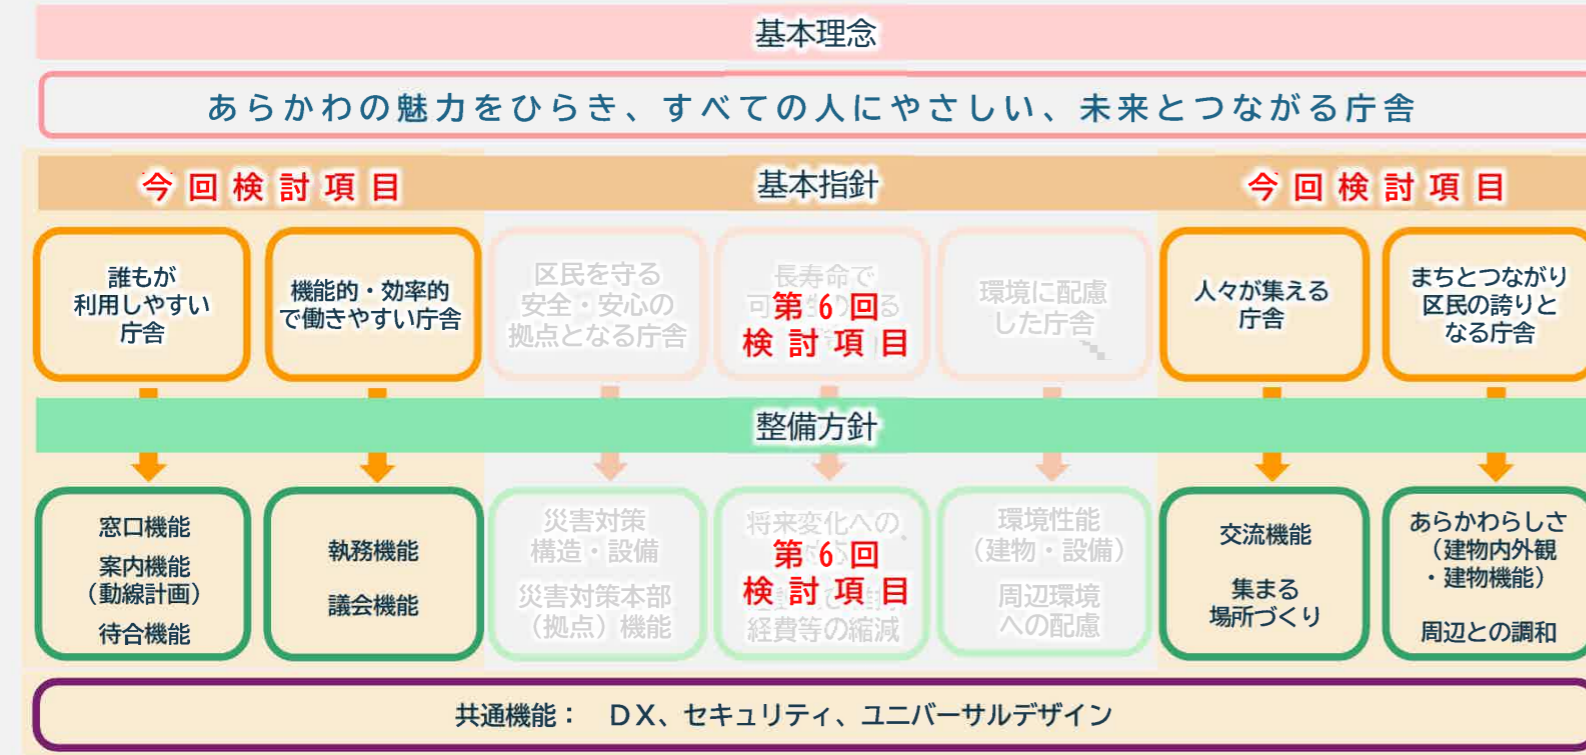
基本理念

あらかわの魅力をひらき、すべての人にやさしい、未来とつながる庁舎

今回検討項目

基本指針

今回検討項目

誰もが利用しやすい庁舎

機能的・効率的で働きやすい庁舎

区民を守る安全・安心の拠点となる庁舎

長寿命で
第６回
検討項目

環境に配慮した庁舎

人々が集える庁舎

まちとつながり区民の誇りとなる庁舎

整備方針

窓口機能
案内機能（動線計画）
待合機能

執務機能
議会機能

災害対策構造・設備
災害対策本部（拠点）機能

将来変化への
第６回
検討項目
経費等の縮減

環境性能（建物・設備）
周辺環境への配慮

交流機能
集まる場所づくり

あらかわらしさ（建物内外観・建物機能）
周辺との調和

共通機能： ＤＸ、セキュリティ、ユニバーサルデザイン